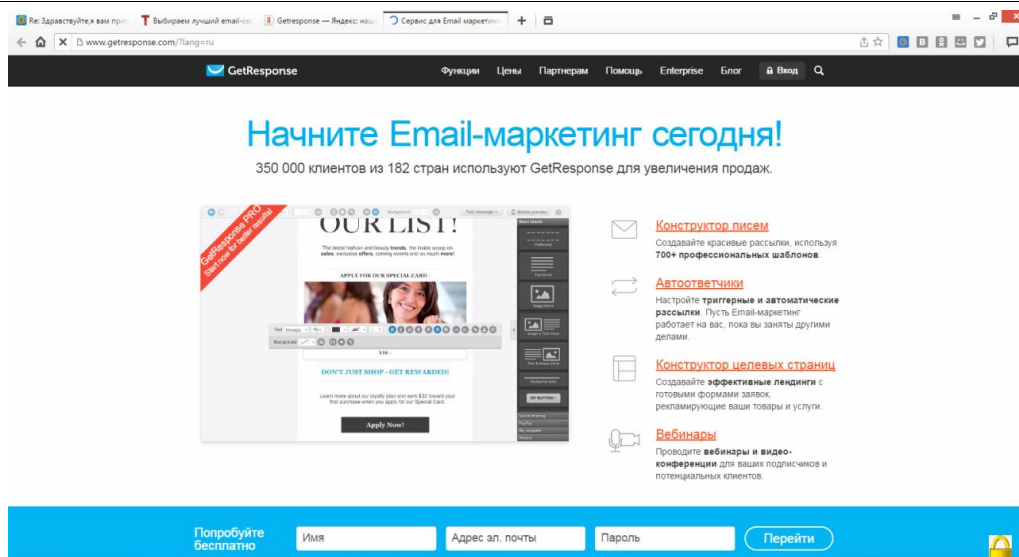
Re: Здравствуйте,я вам пр | Выбираем лучший email-се | Getresponse — Яндекс: наш | Сервис для Email маркетинг

www.getresponse.com/?lang=ru

GetResponse Функции Цены Партнерам Помощь Enterprise Блог Вход

Начните Email-маркетинг сегодня!

350 000 клиентов из 182 стран используют GetResponse для увеличения продаж.

GetResponse PRO Start now for better results!

OUR LIST!

The latest fashion and beauty trends, the inside scoop on sales, exclusive offers, coming events and so much more!

APPLY FOR OUR SPECIAL CARD

DON'T JUST SHOP – GET REWARDED!

Learn more about our loyalty plan and earn $30 toward your first purchase when you apply for our Special Card.

Apply Now!

Конструктор писем
Создавайте красивые рассылки, используя 700+ профессиональных шаблонов.

Автоответчики
Настройте триггерные и автоматические рассылки. Пусть Email-маркетинг работает на вас, пока вы заняты другими делами.

Конструктор целевых страниц
Создавайте эффективные лендинги с готовыми формами заявок, рекламирующие ваши товары и услуги.

Вебинары
Проводите вебинары и видео-конференции для ваших подписчиков и потенциальных клиентов.

Попробуйте бесплатно Имя Адрес эл. почты Пароль Перейти